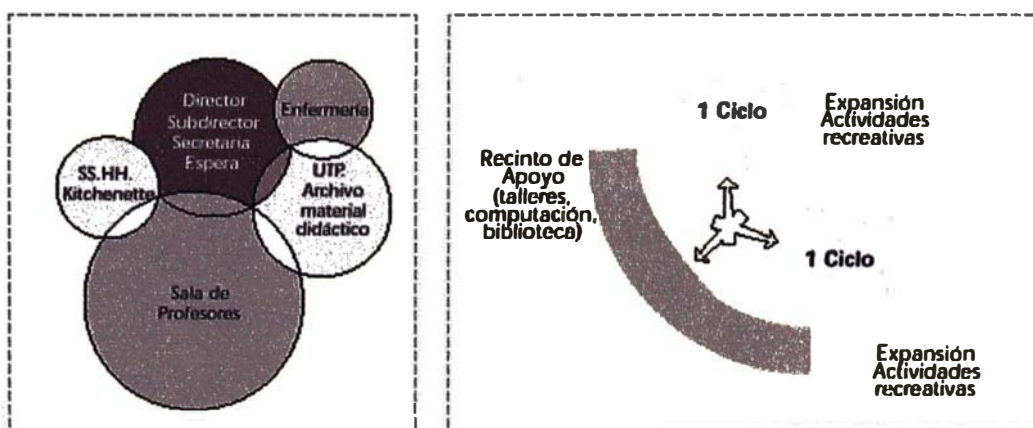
Director
Subdirector
Secretaria
Espera

Enfermeria

SS.HH.
Kitchenette

UTP.
Archivo
material
didáctico

Sala de
Profesores

1 Ciclo

Expansión
Actividades
recreativas

Recinto de
Apoyo
(talleres,
computación,
biblioteca)

1 Ciclo

Expansión
Actividades
recreativas